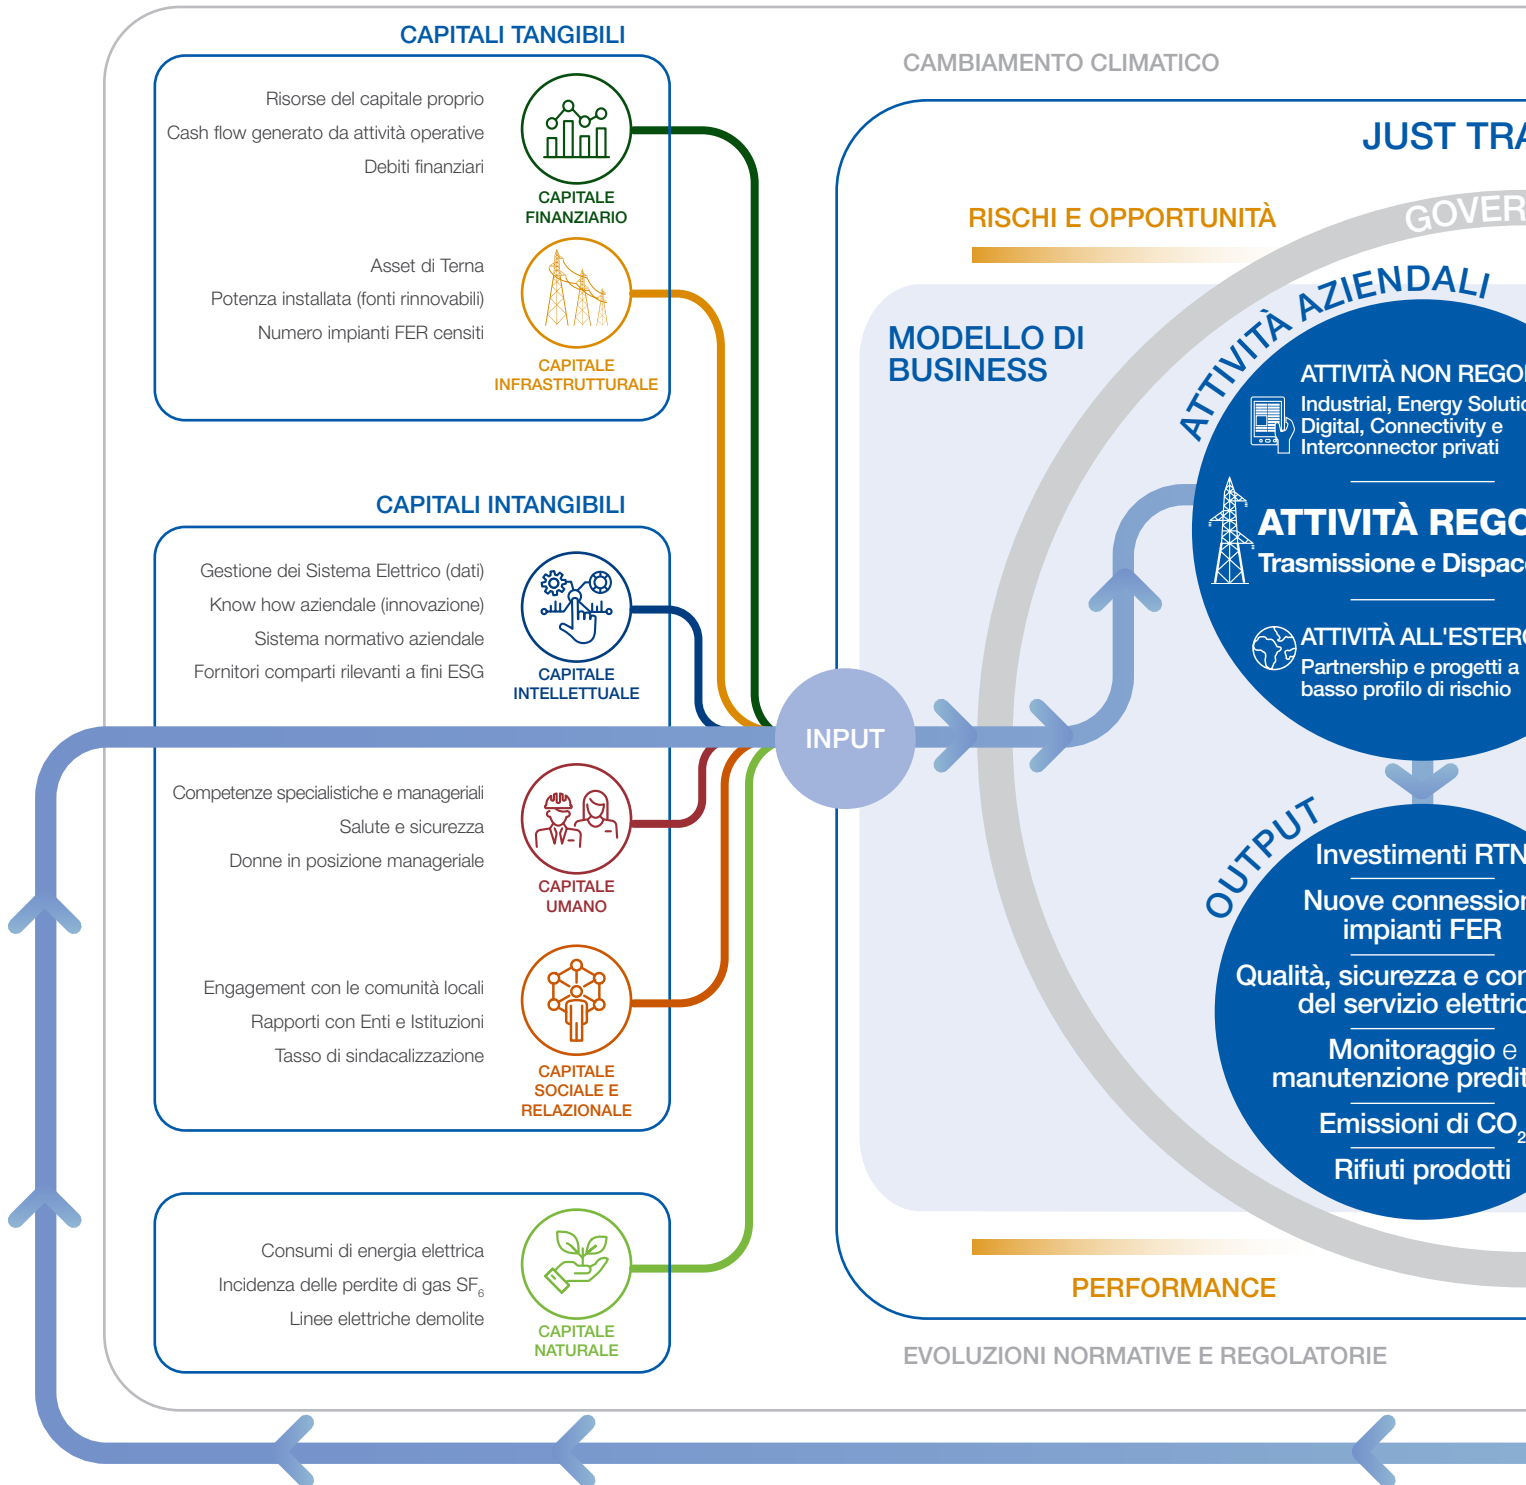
CAPITALI TANGIBILI

Risorse del capitale proprio
Cash flow generato da attività operative
Debiti finanziari

CAPITALE FINANZIARIO

Asset di Terna
Potenza installata (fonti rinnovabili)
Numero impianti FER censiti

CAPITALE INFRASTRUTTURALE

CAPITALI INTANGIBILI

Gestione dei Sistema Elettrico (dati)
Know how aziendale (innovazione)
Sistema normativo aziendale
Fornitori comparti rilevanti a fini ESG

CAPITALE INTELLETTUALE

Competenze specialistiche e manageriali
Salute e sicurezza
Donne in posizione manageriale

CAPITALE UMANO

Engagement con le comunità locali
Rapporti con Enti e Istituzioni
Tasso di sindacalizzazione

CAPITALE SOCIALE E RELAZIONALE

Consumi di energia elettrica
Incidenza delle perdite di gas $SF_6$
Linee elettriche demolite

CAPITALE NATURALE

INPUT

CAMBIAMENTO CLIMATICO

JUST TRA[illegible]

RISCHI E OPPORTUNITÀ

GOVER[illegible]

MODELLO DI BUSINESS

ATTIVITÀ AZIENDALI

ATTIVITÀ NON REGO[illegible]
Industrial, Energy Solutio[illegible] Digital, Connectivity e Interconnector privati

ATTIVITÀ REGO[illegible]
Trasmissione e Dispac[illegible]

ATTIVITÀ ALL'ESTER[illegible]
Partnership e progetti a basso profilo di rischio

OUTPUT

Investimenti RTN
Nuove connession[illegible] impianti FER
Qualità, sicurezza e co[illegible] del servizio elettri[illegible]
Monitoraggio e manutenzione predi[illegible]
Emissioni di $CO_2$
Rifiuti prodotti

PERFORMANCE

EVOLUZIONI NORMATIVE E REGOLATORIE